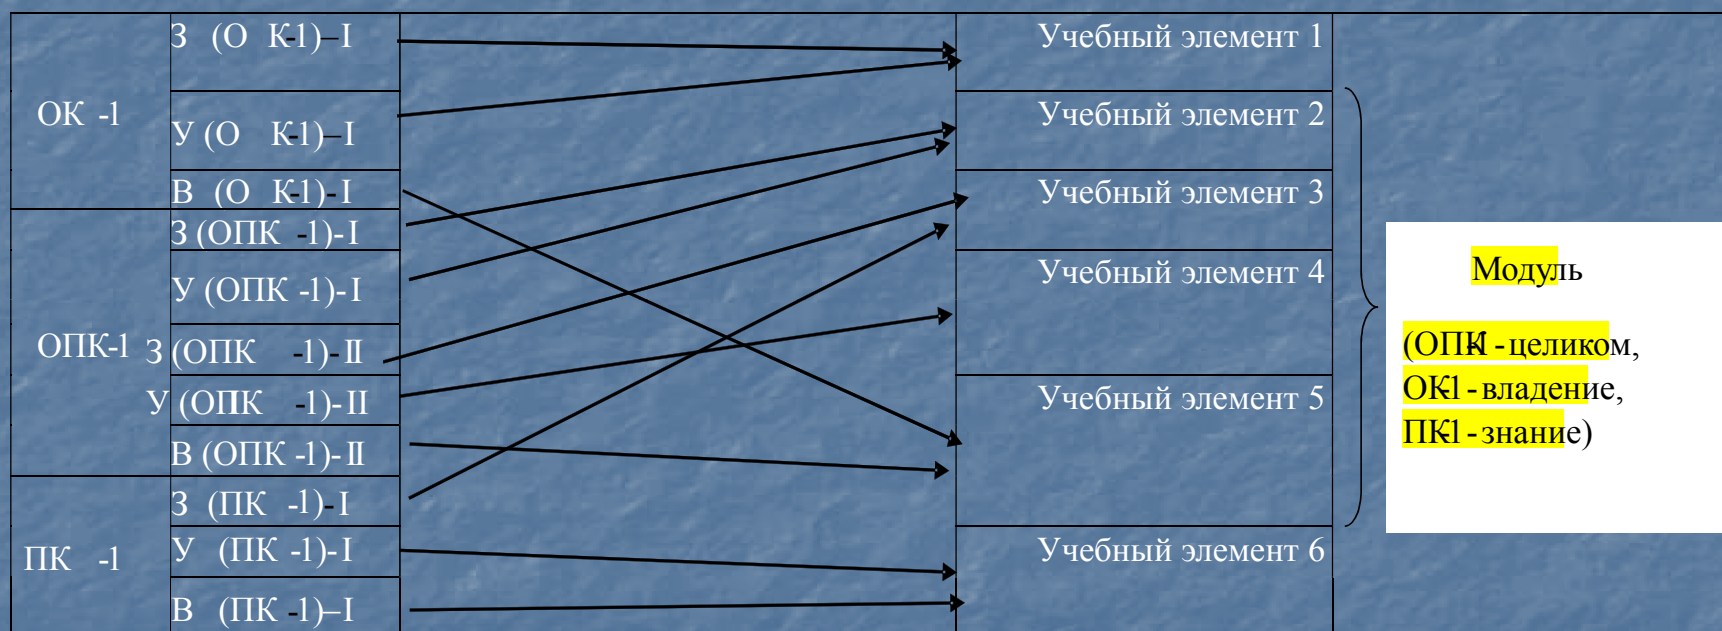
ОК -1

З (О К-1)–I

У (О К-1)–I

В (О К-1)-I

ОПК-1

З (ОПК -1)-I

У (ОПК -1)-I

З (ОПК -1)-II

У (ОПК -1)-II

В (ОПК -1)-II

ПК -1

З (ПК -1)-I

У (ПК -1)-I

В (ПК -1)–I

Учебный элемент 1

Учебный элемент 2

Учебный элемент 3

Учебный элемент 4

Учебный элемент 5

Учебный элемент 6

Модуль

(ОПК1 - целиком, ОК1 - владение, ПК1 - знание)